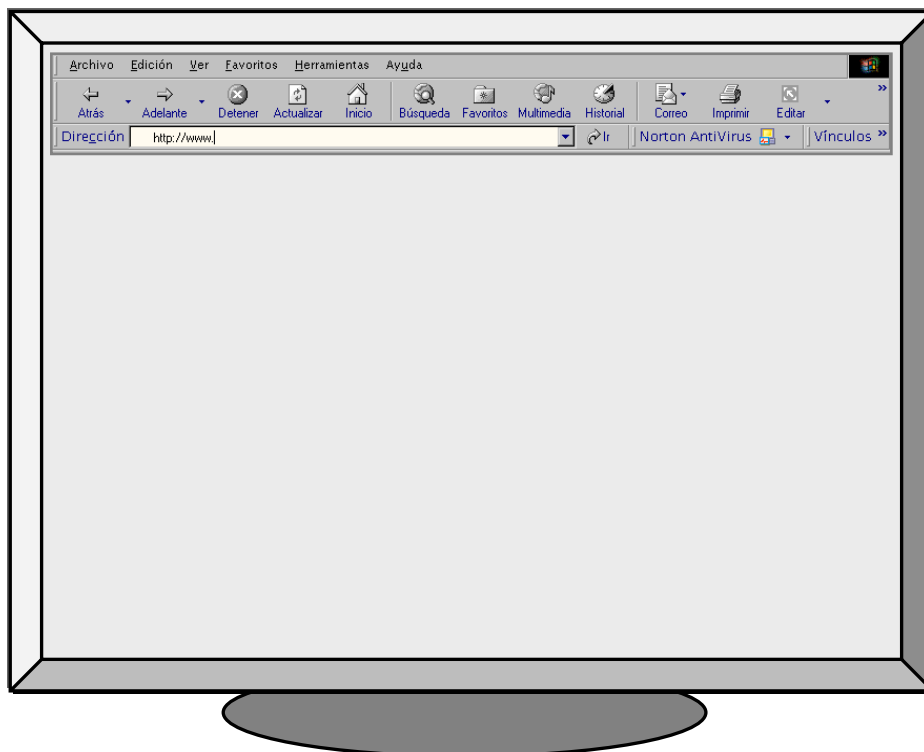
Archivo Edición Ver Favoritos Herramientas Ayuda

Atrás Adelante Detener Actualizar Inicio Búsqueda Favoritos Multimedia Historial Correo Imprimir Editar

Dirección http://www. Ir Norton AntiVirus Vínculos